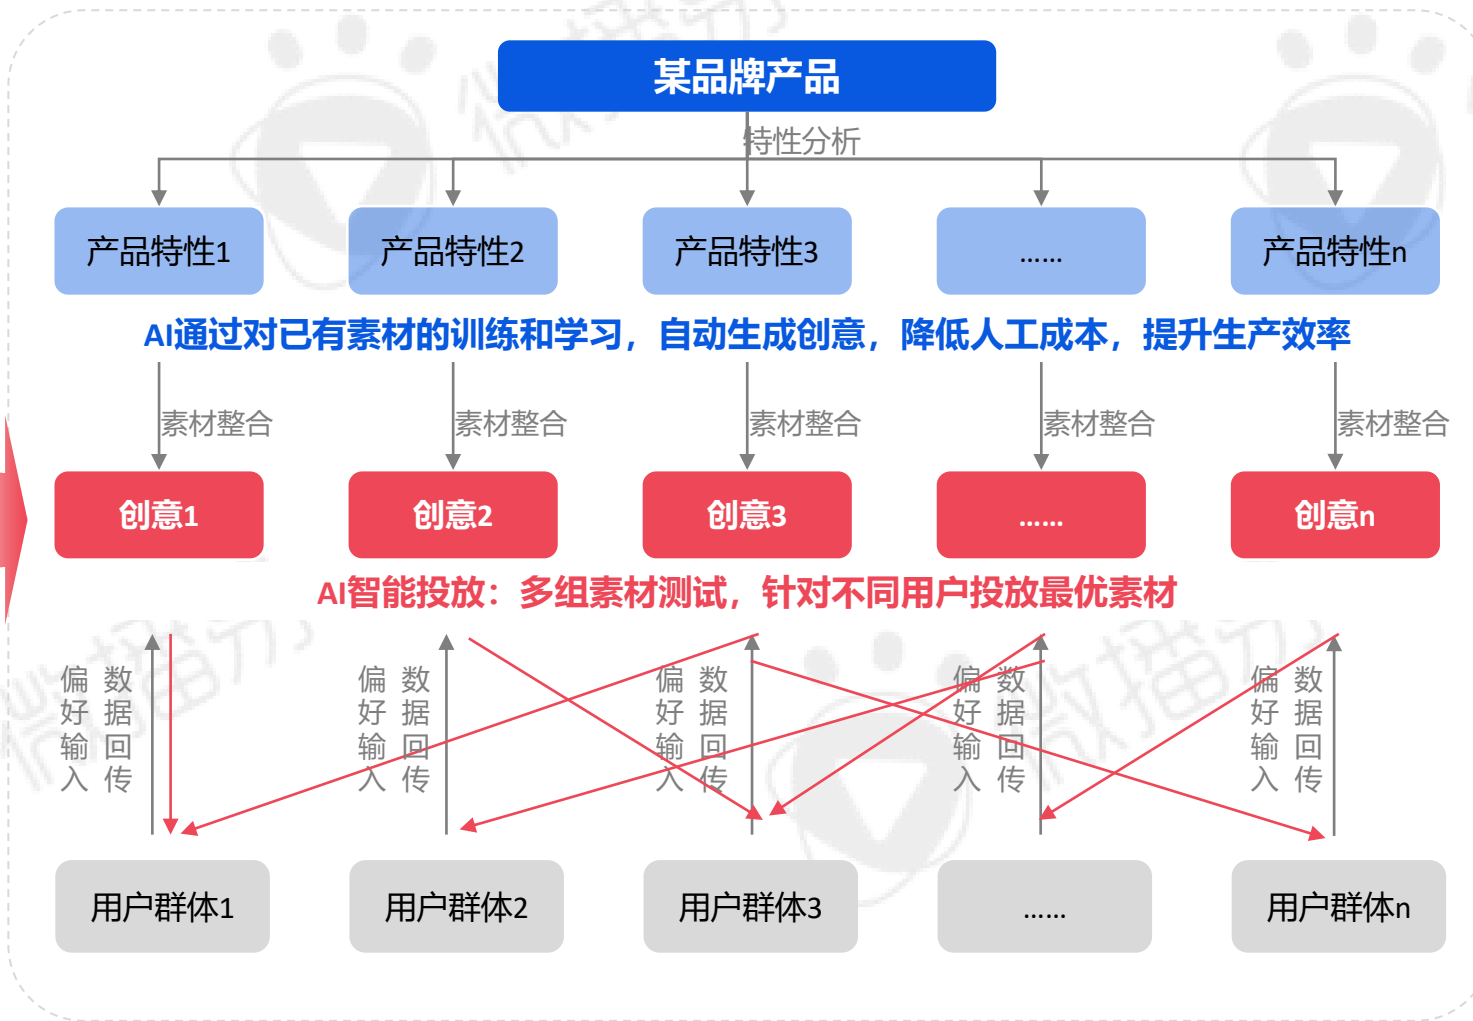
某品牌产品

特性分析

产品特性1

产品特性2

产品特性3

......

产品特性n

AI通过对已有素材的训练和学习，自动生成创意，降低人工成本，提升生产效率

素材整合

素材整合

素材整合

素材整合

素材整合

创意1

创意2

创意3

......

创意n

AI智能投放：多组素材测试，针对不同用户投放最优素材

偏好输入

数据回传

偏好输入

数据回传

偏好输入

数据回传

偏好输入

数据回传

偏好输入

数据回传

用户群体1

用户群体2

用户群体3

......

用户群体n